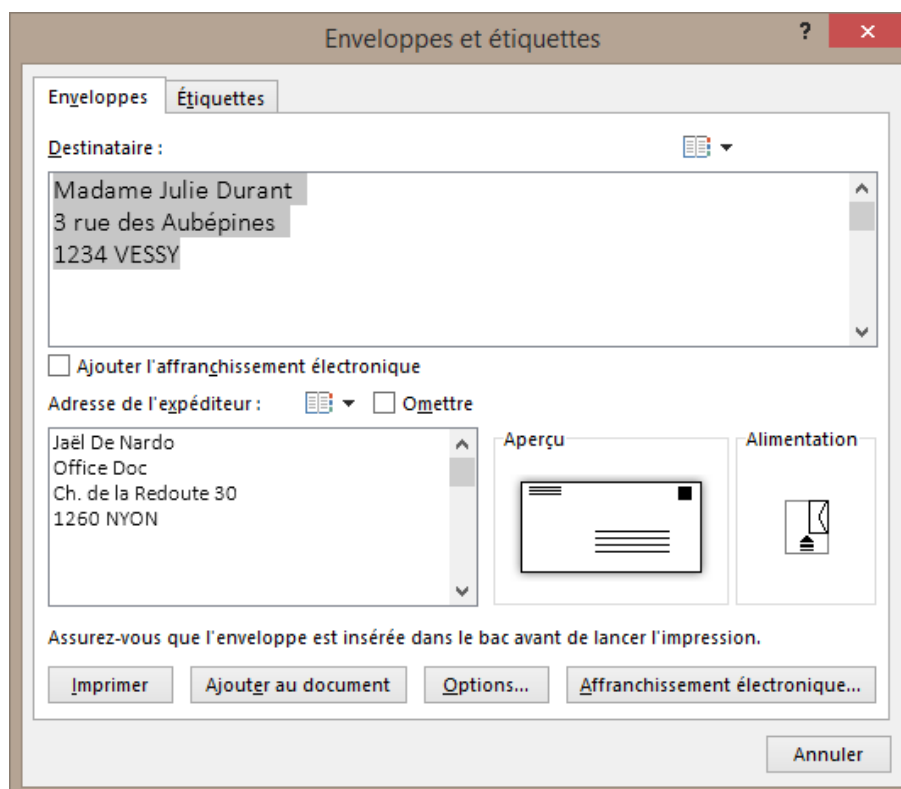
Enveloppes et étiquettes

?

Enveloppes

Étiquettes

Destinataire :

Madame Julie Durant
3 rue des Aubépines
1234 VESSY

Ajouter l'affranchissement électronique

Adresse de l'expéditeur :

Omettre

Jaël De Nardo
Office Doc
Ch. de la Redoute 30
1260 NYON

Aperçu

Alimentation

Assurez-vous que l'enveloppe est insérée dans le bac avant de lancer l'impression.

Imprimer

Ajouter au document

Options...

Affranchissement électronique...

Annuler